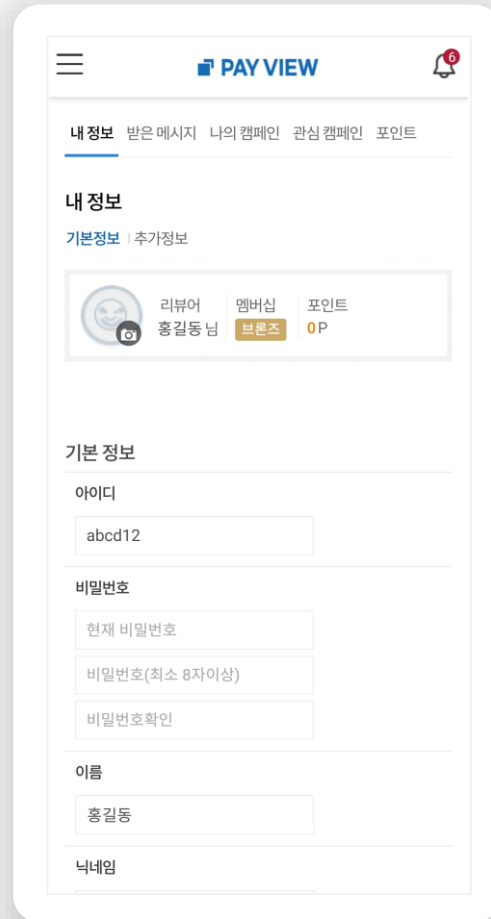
PAY VIEW

6

내 정보 받은 메시지 나의 캠페인 관심 캠페인 포인트

내 정보

기본정보 | 추가정보

리뷰어
홍길동 님

멤버십
브론즈

포인트
0P

기본 정보

아이디

abcd12

비밀번호

현재 비밀번호

비밀번호(최소 8자이상)

비밀번호확인

이름

홍길동

닉네임